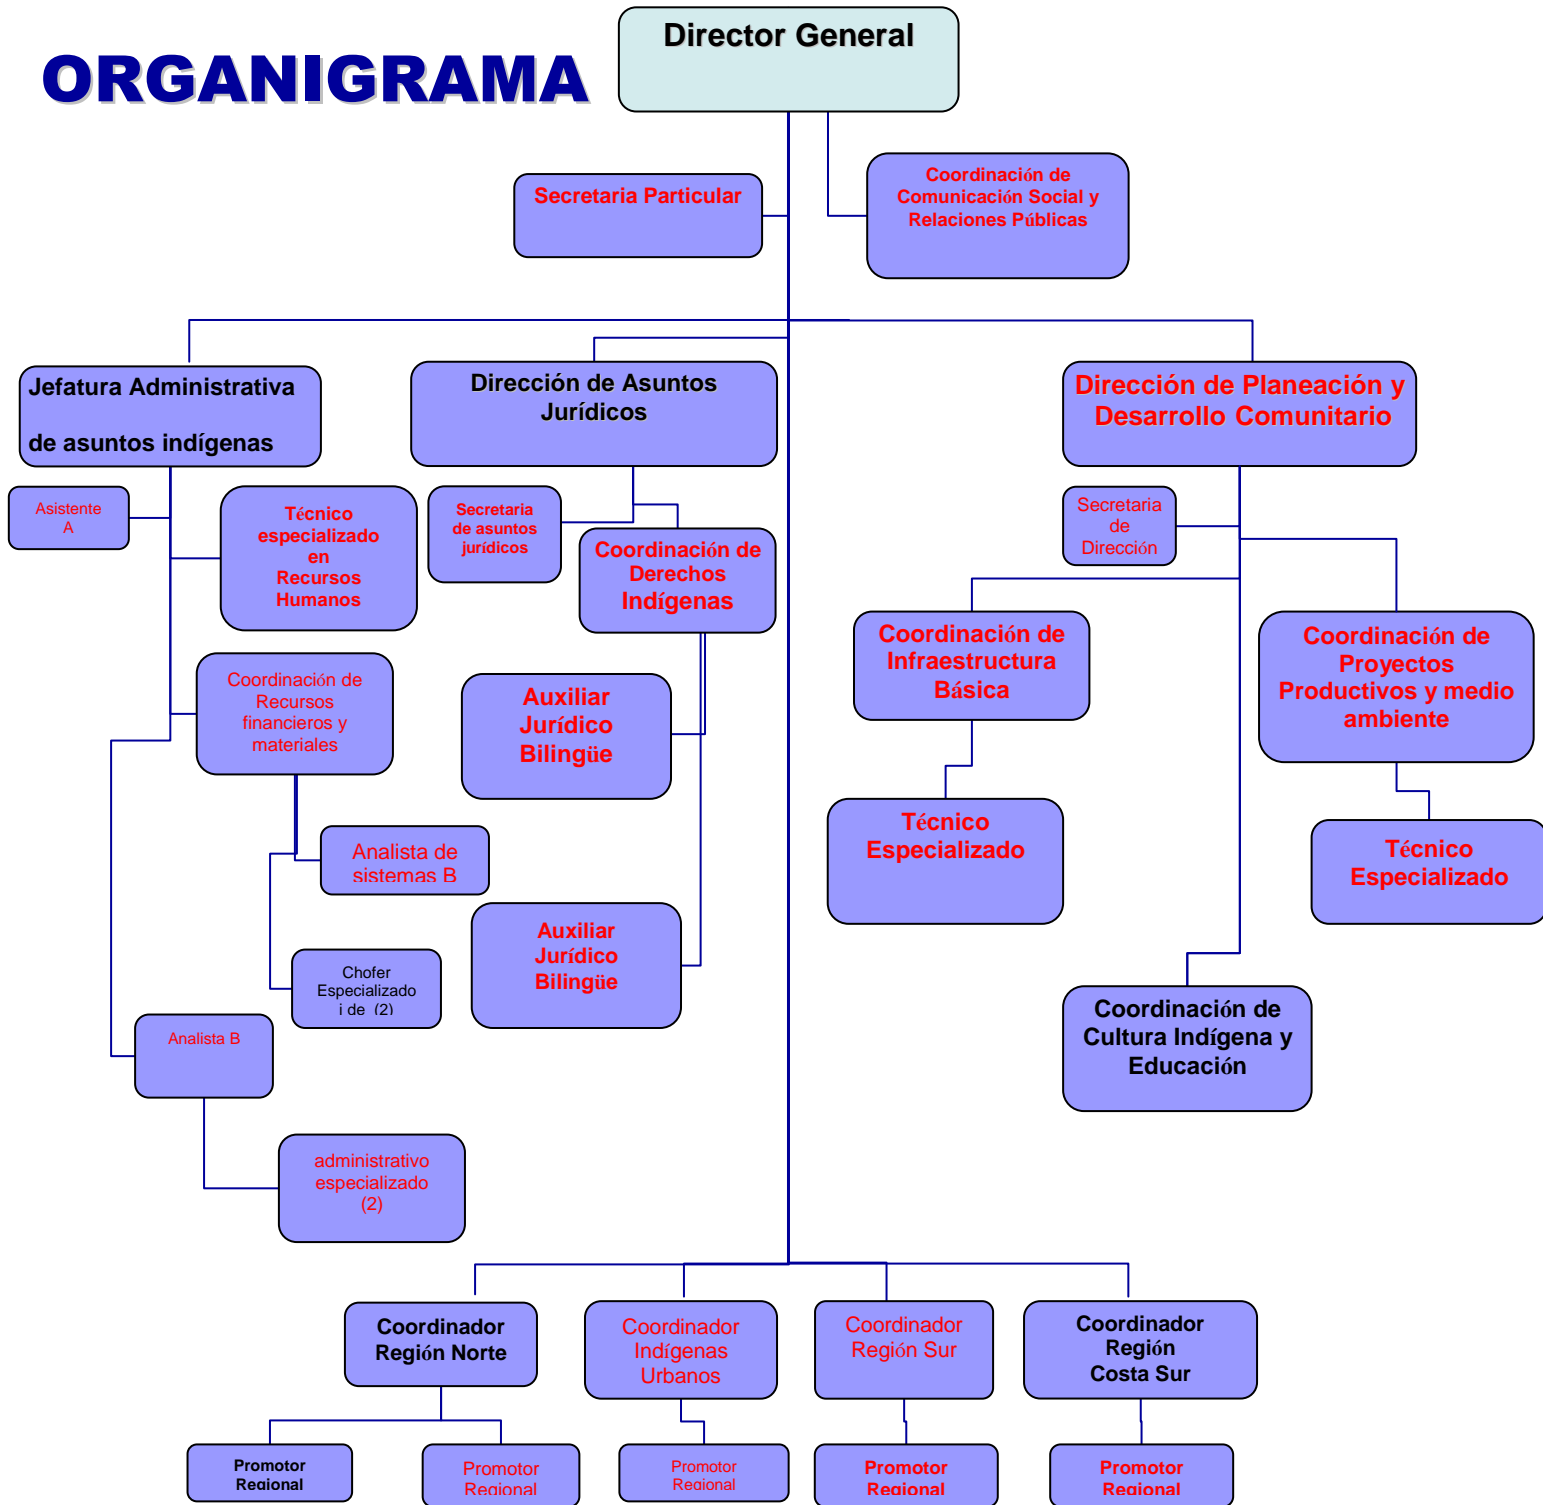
ORGANIGRAMA

Director General

Secretaria Particular

Coordinación de Comunicación Social y Relaciones Públicas

Jefatura Administrativa

de asuntos indígenas

Asistente A

Técnico especializado en Recursos Humanos

Coordinación de Recursos financieros y materiales

Analista de sistemas B

Chofer Especializado i de (2)

Analista B

administrativo especializado (2)

Dirección de Asuntos Jurídicos

Secretaria de asuntos jurídicos

Coordinación de Derechos Indígenas

Auxiliar Jurídico Bilingüe

Auxiliar Jurídico Bilingüe

Dirección de Planeación y Desarrollo Comunitario

Secretaria de Dirección

Coordinación de Infraestructura Básica

Técnico Especializado

Coordinación de Proyectos Productivos y medio ambiente

Técnico Especializado

Coordinación de Cultura Indígena y Educación

Coordinador Región Norte

Coordinador Indígenas Urbanos

Coordinador Región Sur

Coordinador Región Costa Sur

Promotor Regional

Promotor Regional

Promotor Regional

Promotor Regional

Promotor Regional